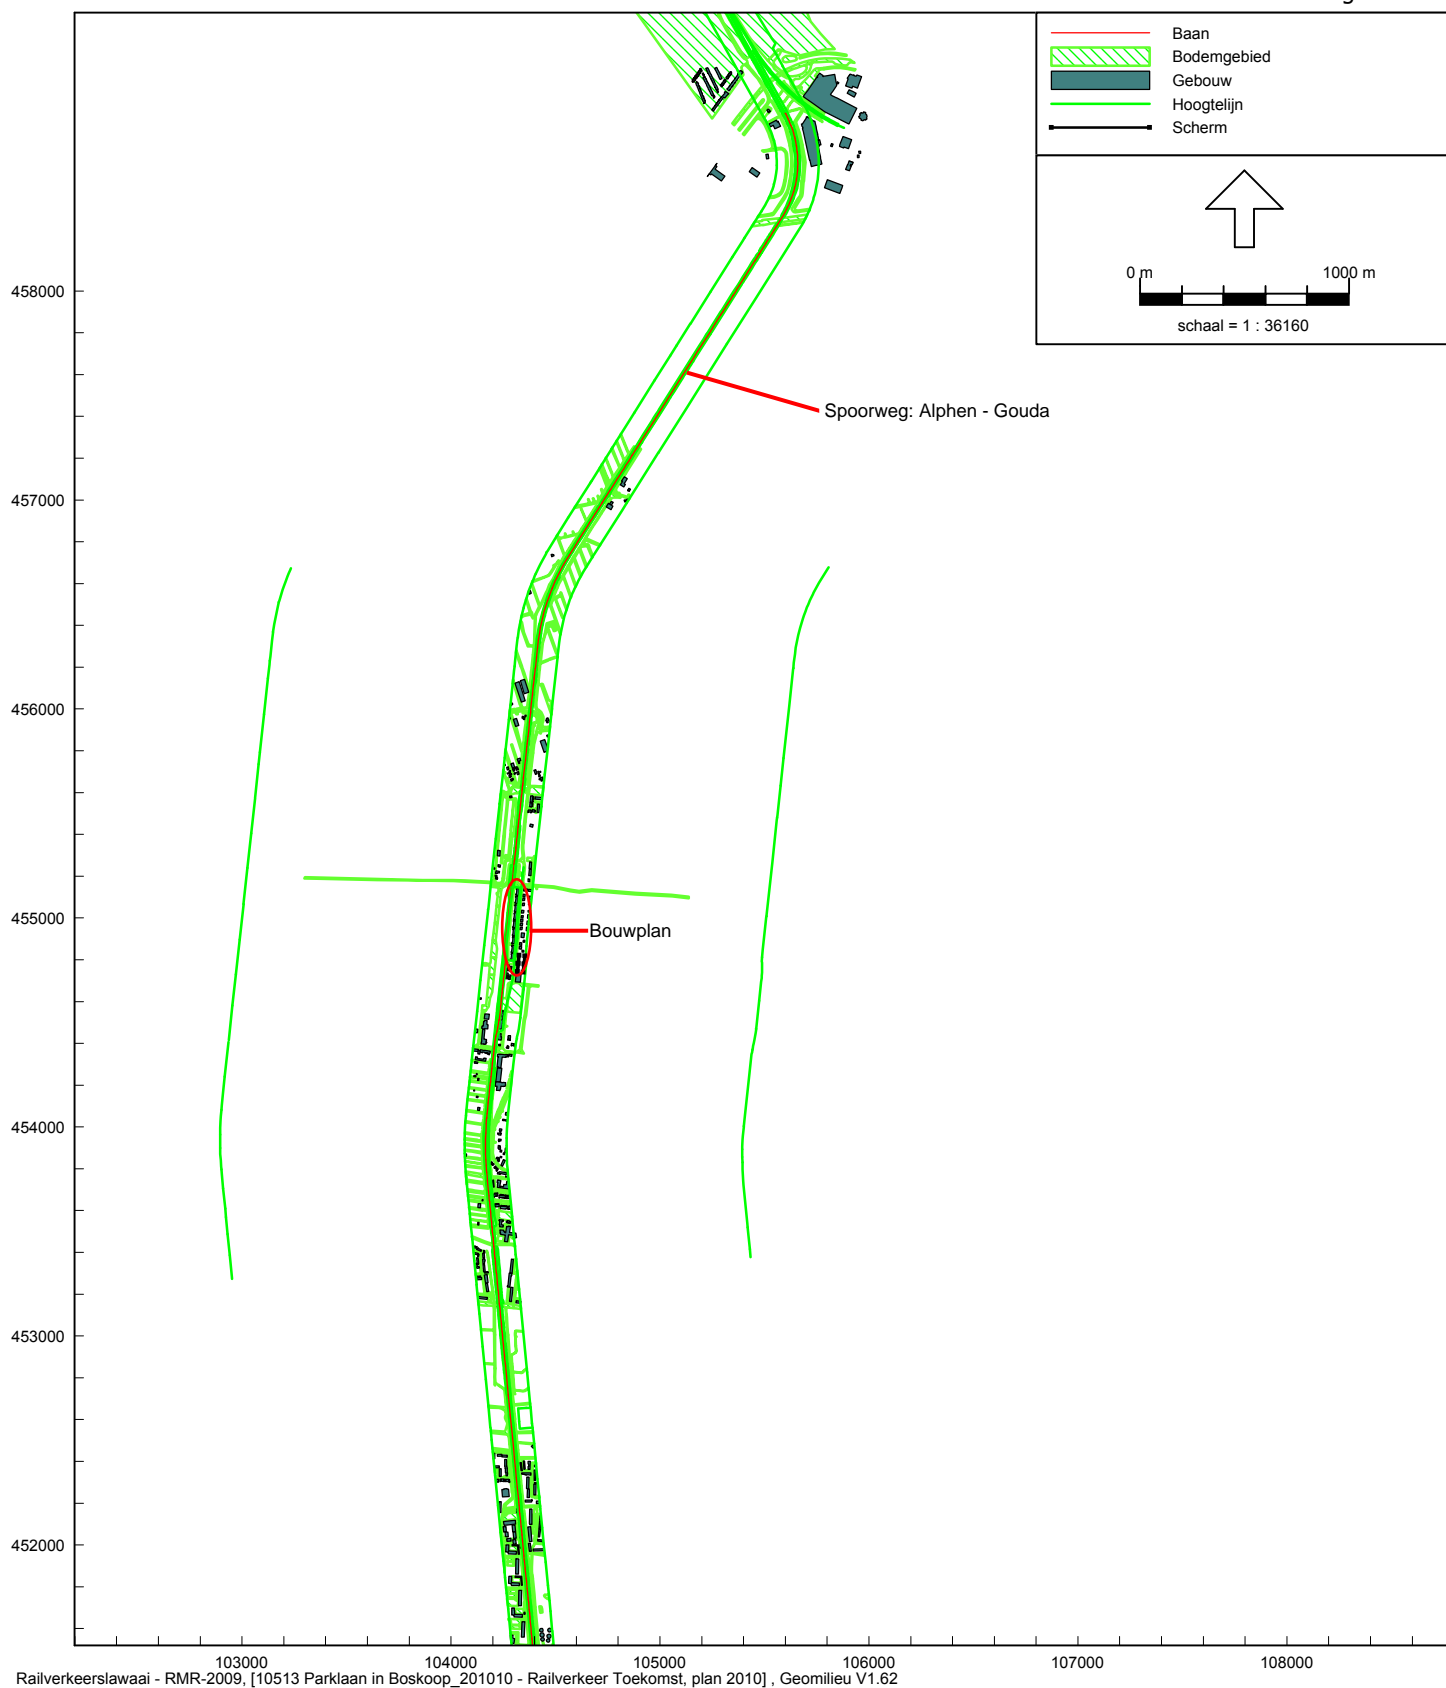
Baan
Bodemgebied
Gebouw
Hoogtelijn
Scherm

0 m
1000 m
schaal = 1 : 36160

Spoorweg: Alphen - Gouda

Bouwplan

458000
457000
456000
455000
454000
453000
452000

103000
104000
105000
106000
107000
108000

Railverkeerslawaai - RMR-2009, [10513 Parklaan in Boskoop_201010 - Railverkeer Toekomst, plan 2010] , Geomilieu V1.62